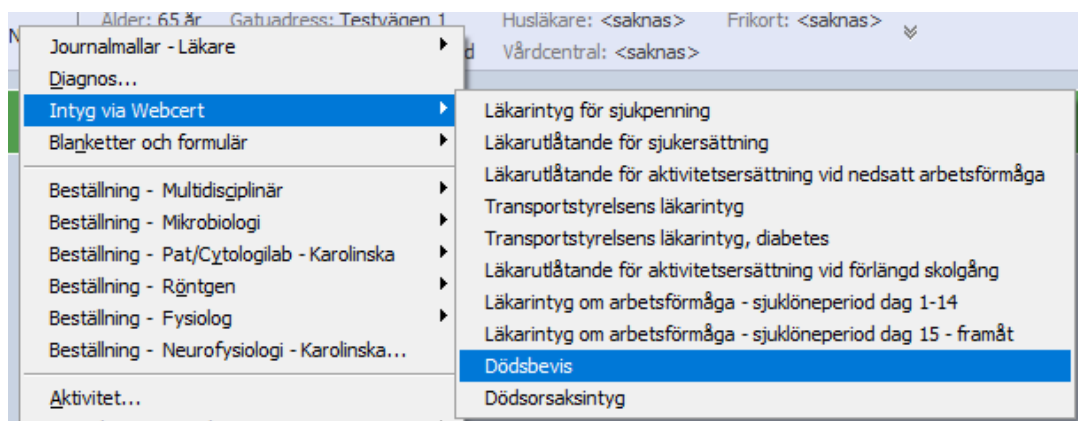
Ålder: 65 år Gatuadress: Testvägen 1
Husläkare: <saknas> Frikort: <saknas>
Vårdcentral: <saknas>

Journalmallar - Läkare
Diagnos...
Intyg via Webcert
Blanketter och formulär
Beställning - Multidisciplinär
Beställning - Mikrobiologi
Beställning - Pat/Cytologilab - Karolinska
Beställning - Röntgen
Beställning - Fysiolog
Beställning - Neurofysiologi - Karolinska...
Aktivitet...

Läkarintyg för sjukpenning
Läkarutlåtande för sjukersättning
Läkarutlåtande för aktivitetsersättning vid nedsatt arbetsförmåga
Transportstyrelsens läkarintyg
Transportstyrelsens läkarintyg, diabetes
Läkarutlåtande för aktivitetsersättning vid förlängd skolgång
Läkarintyg om arbetsförmåga - sjuklöneperiod dag 1-14
Läkarintyg om arbetsförmåga - sjuklöneperiod dag 15 - framåt
Dödsbevis
Dödsorsaksintyg